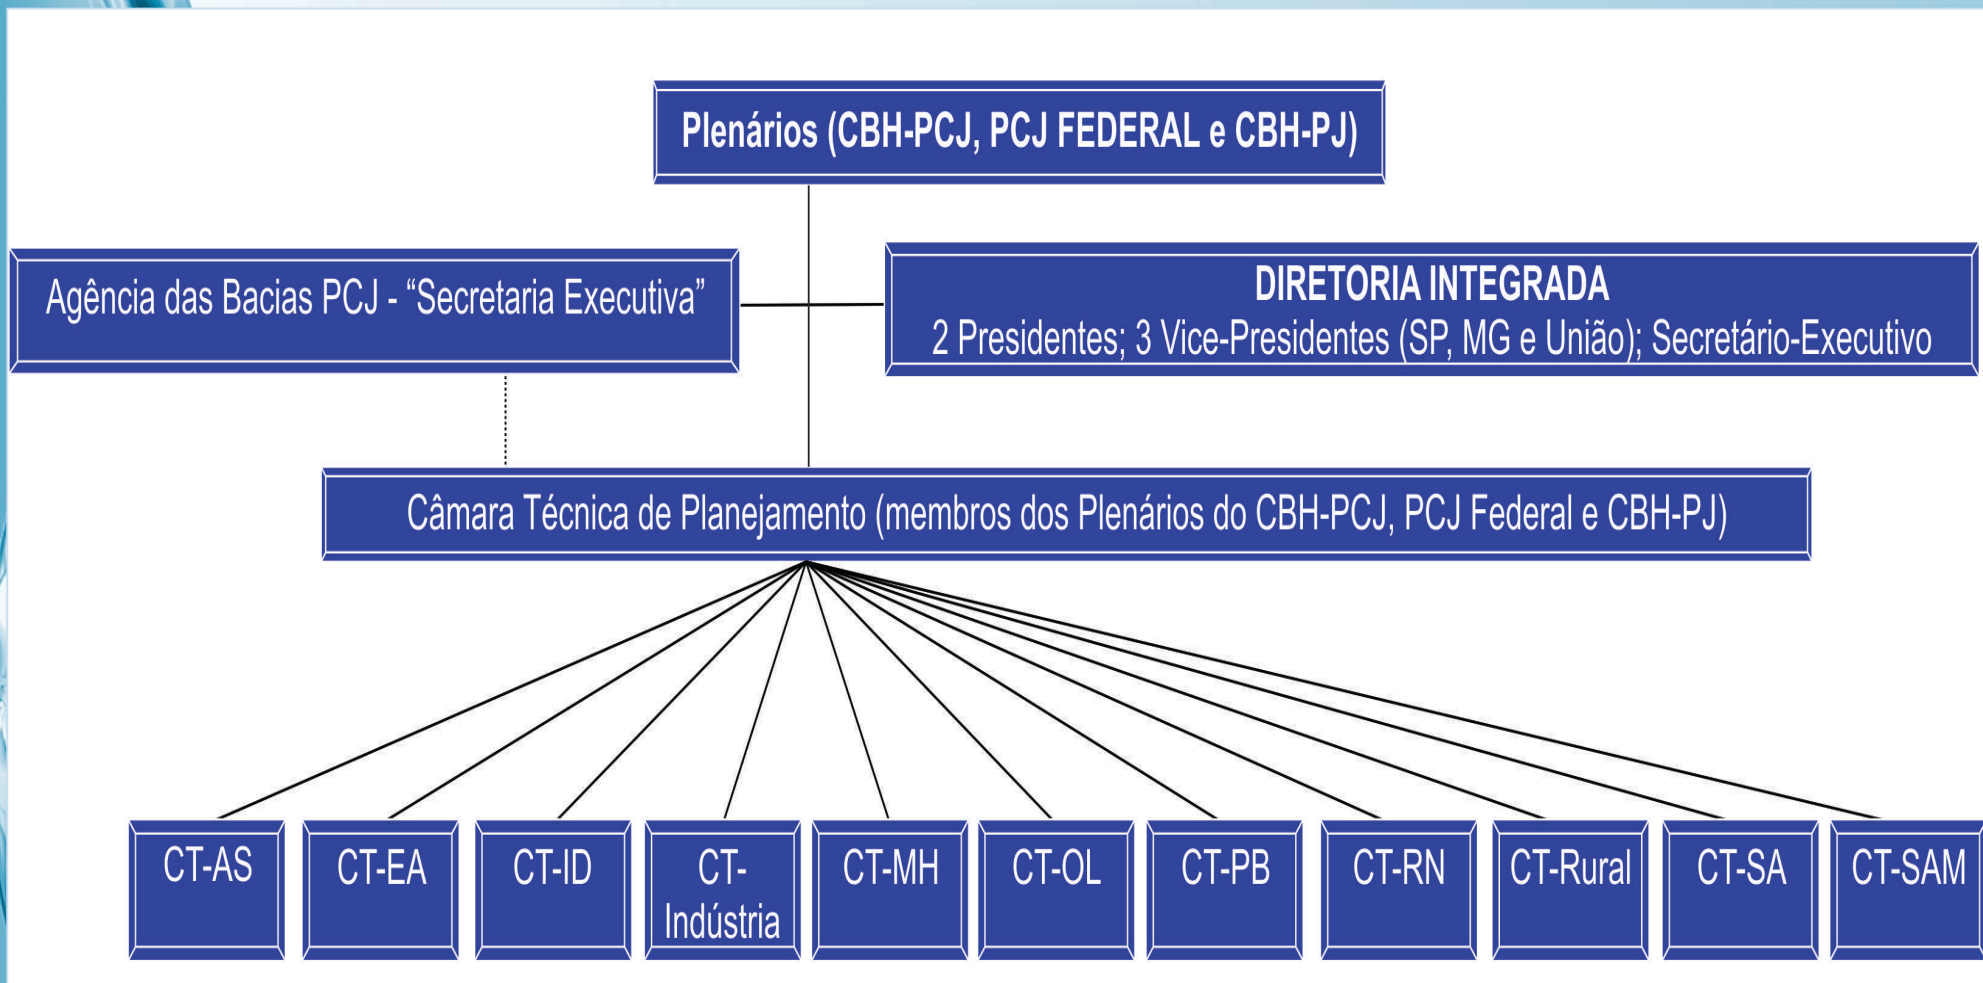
Plenários (CBH-PCJ, PCJ FEDERAL e CBH-PJ)

Agência das Bacias PCJ - “Secretaria Executiva”

DIRETORIA INTEGRADA
2 Presidentes; 3 Vice-Presidentes (SP, MG e União); Secretário-Executivo

Câmara Técnica de Planejamento (membros dos Plenários do CBH-PCJ, PCJ Federal e CBH-PJ)

CT-AS

CT-EA

CT-ID

CT-Indústria

CT-MH

CT-OL

CT-PB

CT-RN

CT-Rural

CT-SA

CT-SAM